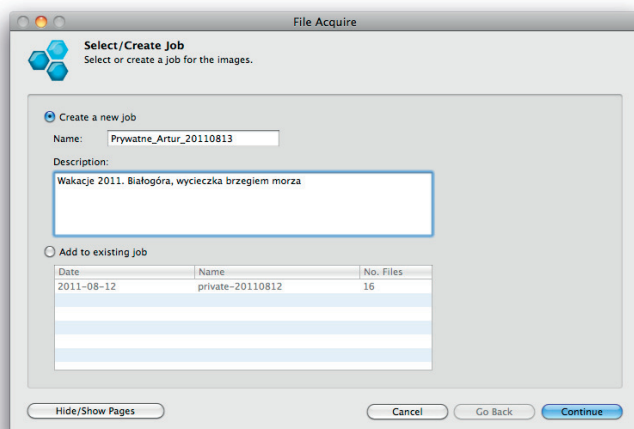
File Acquire

Select/Create Job
Select or create a job for the images.

Create a new job

Name: Prywatne_Artur_20110813

Description:

Wakacje 2011. Białogóra, wycieczka brzegiem morza

Add to existing job

| Date | Name | No. Files |
|---|---|---|
| 2011-08-12 | private-20110812 | 16 |

Hide/Show Pages

Cancel

Go Back

Continue